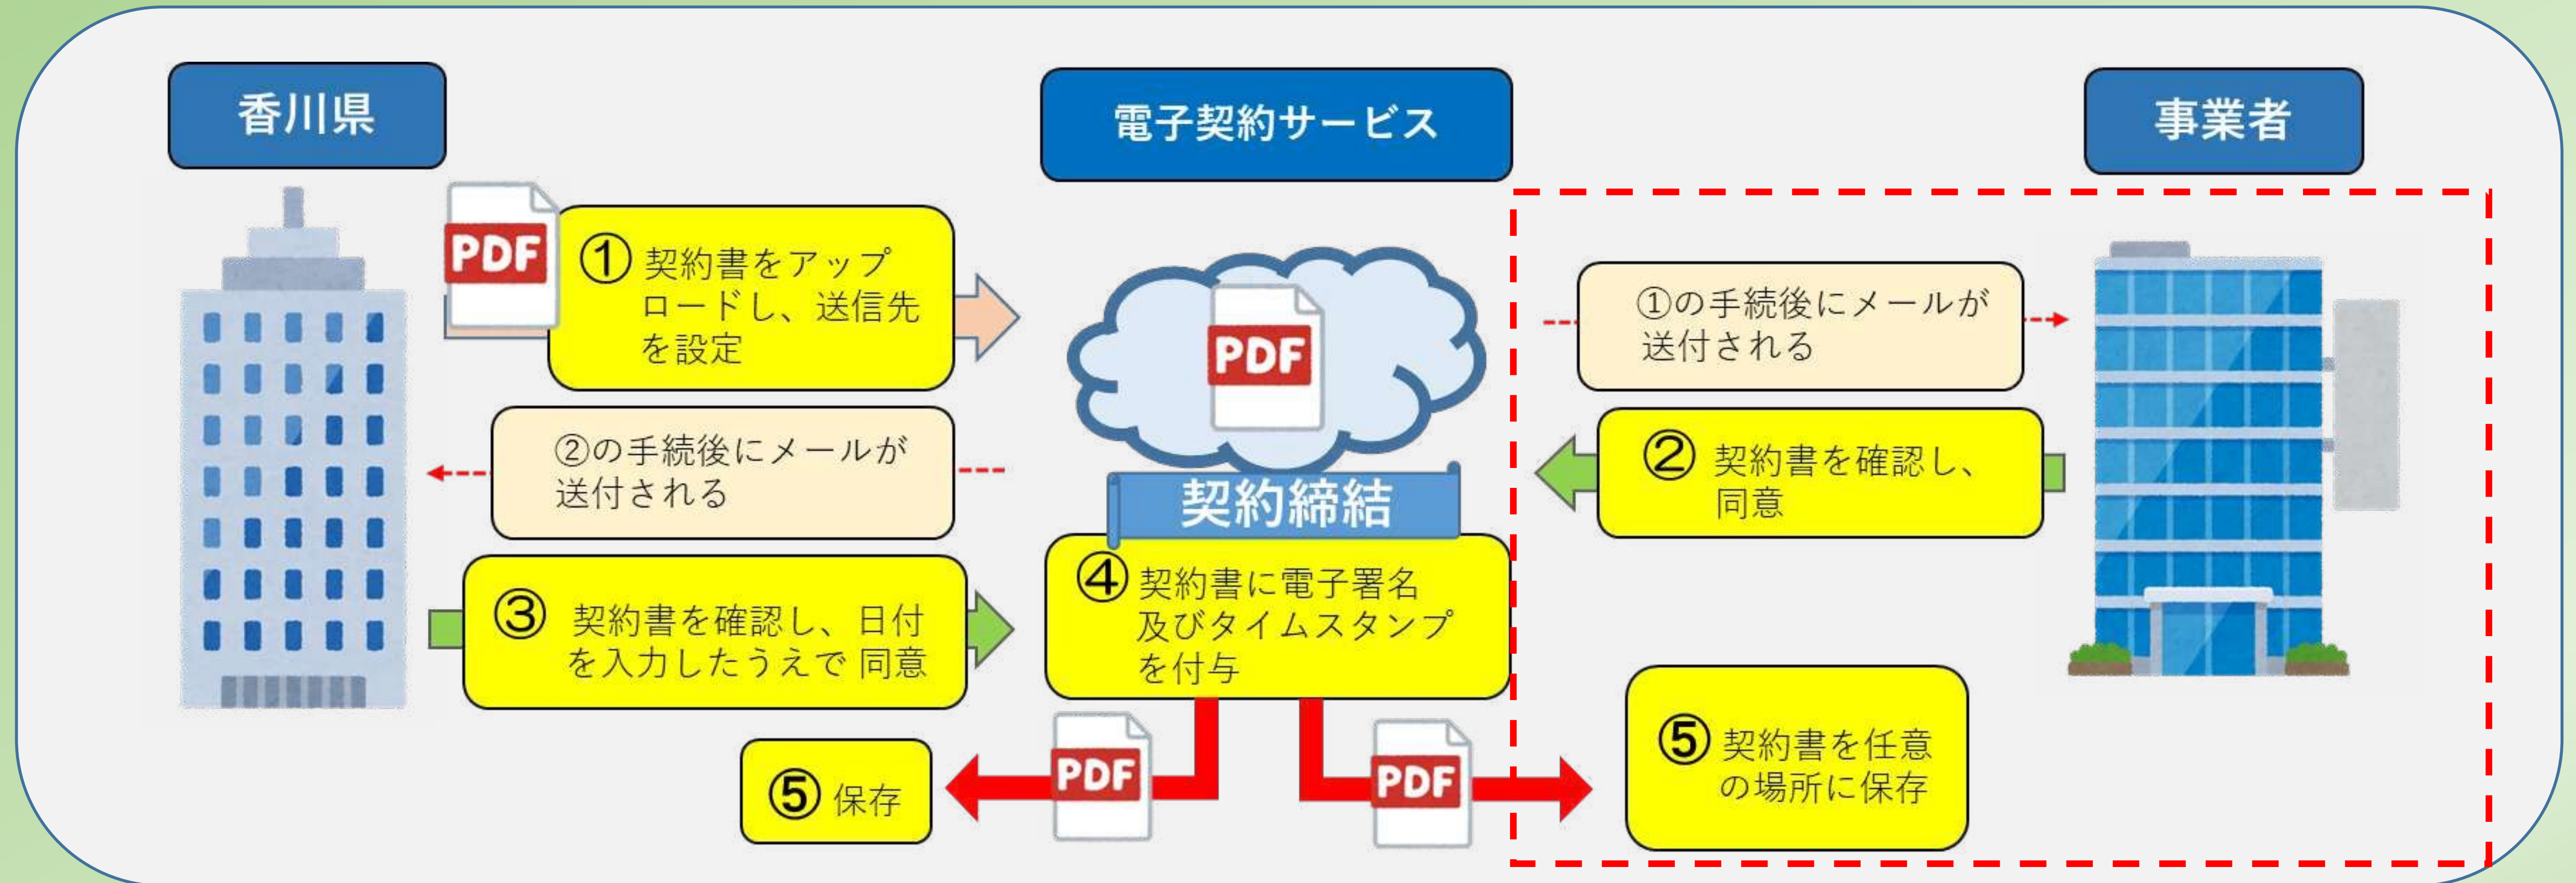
香川県

電子契約サービス

事業者

PDF

① 契約書をアップロードし、送信先を設定

PDF

①の手続後にメールが送付される

②の手続後にメールが送付される

② 契約書を確認し、同意

契約締結

③ 契約書を確認し、日付を入力したうえで 同意

④ 契約書に電子署名及びタイムスタンプを付与

PDF

PDF

⑤ 保存

⑤ 契約書を任意の場所に保存